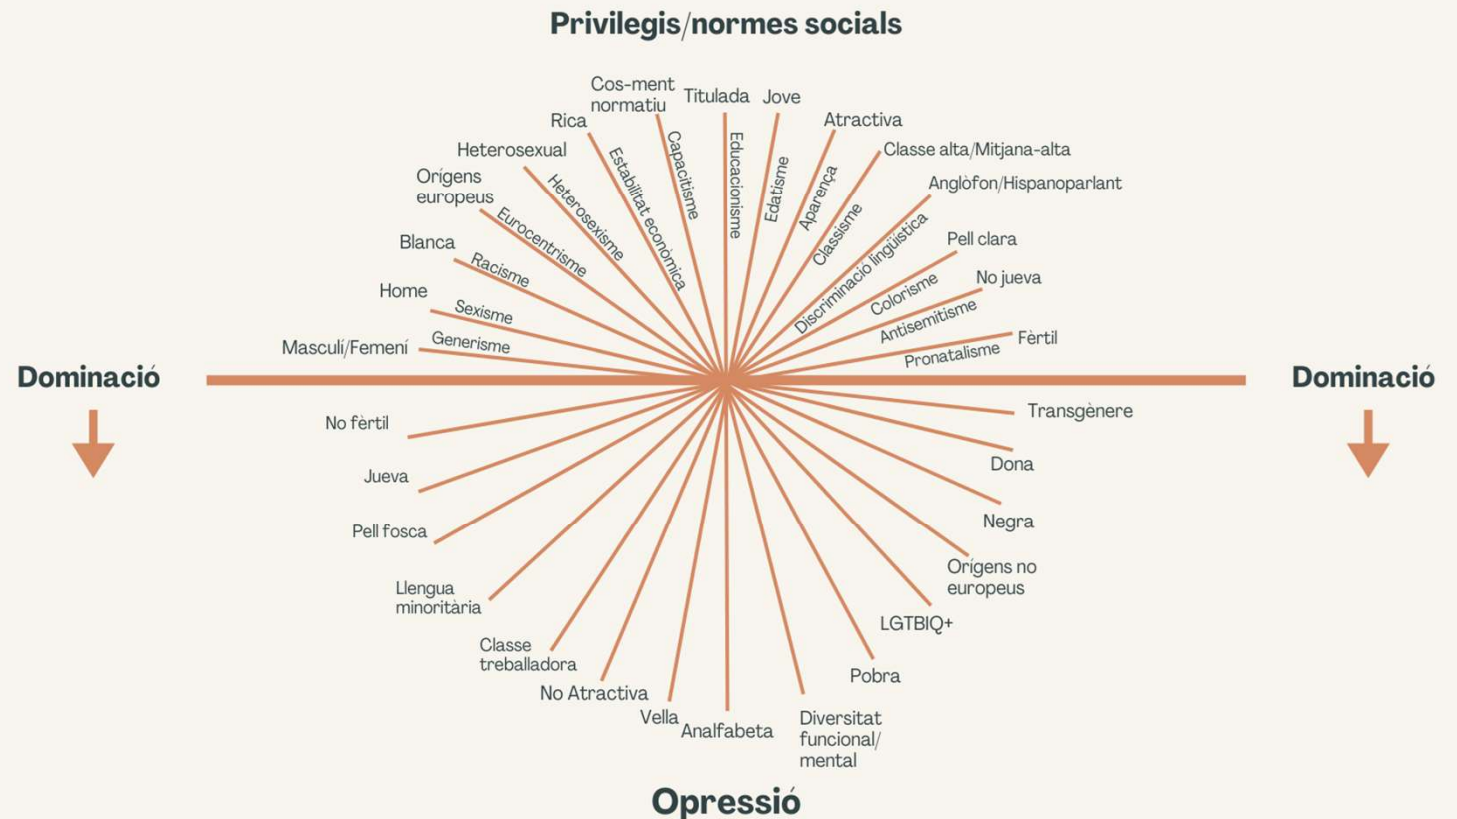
Privilegis/normes socials

Cos-ment normatiu
Titulada
Jove
Rica
Atractiva
Heterosexual
Classe alta/Mitjana-alta
Orígens europeus
Anglòfon/Hispanoparlant
Blanca
Pell clara
Home
No jueva
Masculí/Femení
Fèrtil

Capacitisme
Educacionisme
Estabilitat econòmica
Edatisme
Heterosexisme
Aparença
Eurocentrisme
Classisme
Racisme
Discriminació lingüística
Sexisme
Colorisme
Generisme
Antisemitisme
Pronatalisme

Dominació
Dominació

No fèrtil
Transgènere
Jueva
Dona
Pell fosca
Negra
Llengua minoritària
Orígens no europeus
Classe treballadora
LGTBIQ+
No Atractiva
Pobra
Vella
Analfabeta
Diversitat funcional/ mental

Opressió